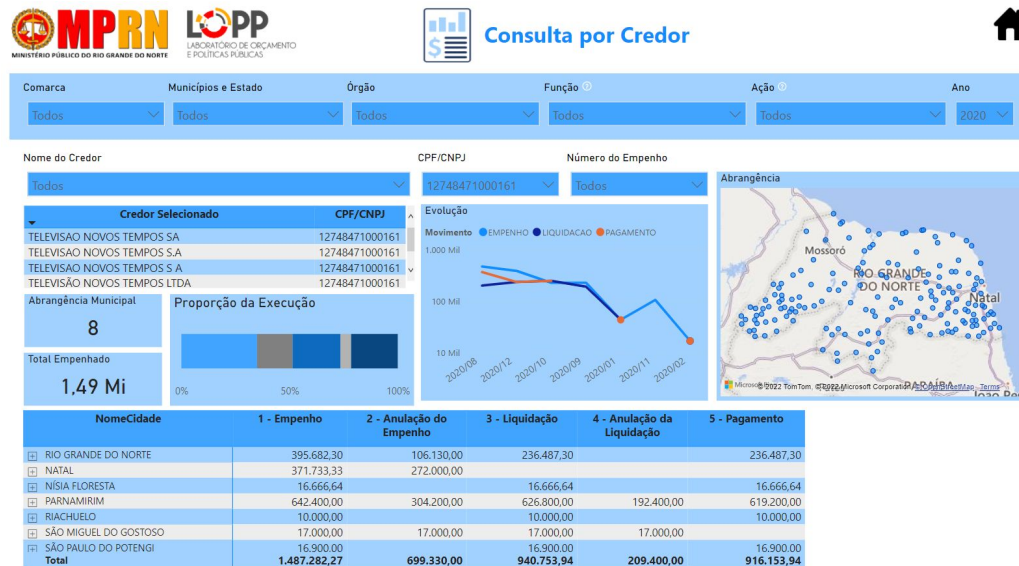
MPRN
MINISTÉRIO PÚBLICO DO RIO GRANDE DO NORTE

LOPP
LABORATÓRIO DE ORÇAMENTO E POLÍTICAS PÚBLICAS

Consulta por Credor

Comarca
Todos

Municípios e Estado
Todos

Órgão
Todos

Função
Todos

Ação
Todos

Ano
2020

Nome do Credor
Todos

CPF/CNPJ
12748471000161

Número do Empenho
Todos

| Credor Selecionado | CPF/CNPJ |
|---|---|
| TELEVISAO NOVOS TEMPOS SA | 12748471000161 |
| TELEVISAO NOVOS TEMPOS S.A | 12748471000161 |
| TELEVISAO NOVOS TEMPOS S A | 12748471000161 |
| TELEVISÃO NOVOS TEMPOS LTDA | 12748471000161 |

Evolução
Movimento EMPENHO LIQUIDACAO PAGAMENTO
1.000 Mil
100 Mil
10 Mil
2020/08 2020/12 2020/10 2020/09 2020/01 2020/11 2020/02

Abrangência
Mossoró
RIO GRANDE DO NORTE
Natal
Microsoft © 2022 TomTom, © 2022 Microsoft Corporation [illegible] Terms

Abrangência Municipal
8

Proporção da Execução
0% 50% 100%

Total Empenhado
1,49 Mi

| NomeCidade | 1 - Empenho | 2 - Anulação do Empenho | 3 - Liquidação | 4 - Anulação da Liquidação | 5 - Pagamento |
|---|---|---|---|---|---|
| RIO GRANDE DO NORTE | 395.682,30 | 106.130,00 | 236.487,30 | | 236.487,30 |
| NATAL | 371.733,33 | 272.000,00 | | | |
| NÍSIA FLORESTA | 16.666,64 | | 16.666,64 | | 16.666,64 |
| PARNAMIRIM | 642.400,00 | 304.200,00 | 626.800,00 | 192.400,00 | 619.200,00 |
| RIACHUELO | 10.000,00 | | 10.000,00 | | 10.000,00 |
| SÃO MIGUEL DO GOSTOSO | 17.000,00 | 17.000,00 | 17.000,00 | 17.000,00 | |
| SÃO PAULO DO POTENGI | 16.900,00 | | 16.900,00 | | 16.900,00 |
| Total | 1.487.282,27 | 699.330,00 | 940.753,94 | 209.400,00 | 916.153,94 |